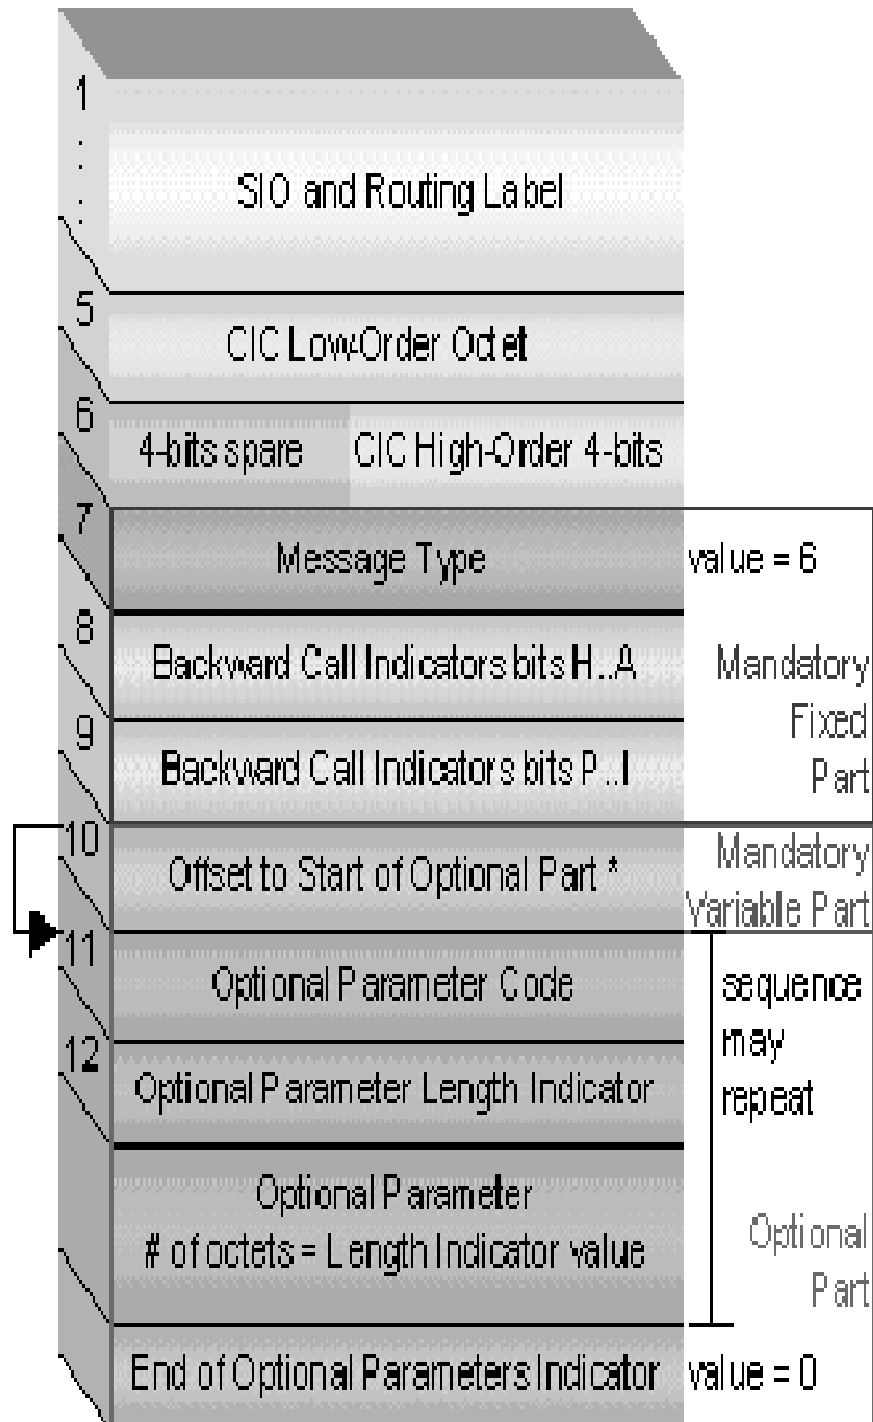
1
.
.
.
SIO and Routing Label

5
CIC Low-Order Octet

6
4-bits spare
CIC High-Order 4-bits

7
Message Type
value = 6

8
Backward Call Indicators bits H..A

9
Backward Call Indicators bits P..I

Mandatory Fixed Part

10
Offset to Start of Optional Part *

Mandatory Variable Part

11
Optional Parameter Code

12
Optional Parameter Length Indicator

Optional Parameter
# of octets = Length Indicator value

sequence may repeat

Optional Part

End of Optional Parameters Indicator
value = 0